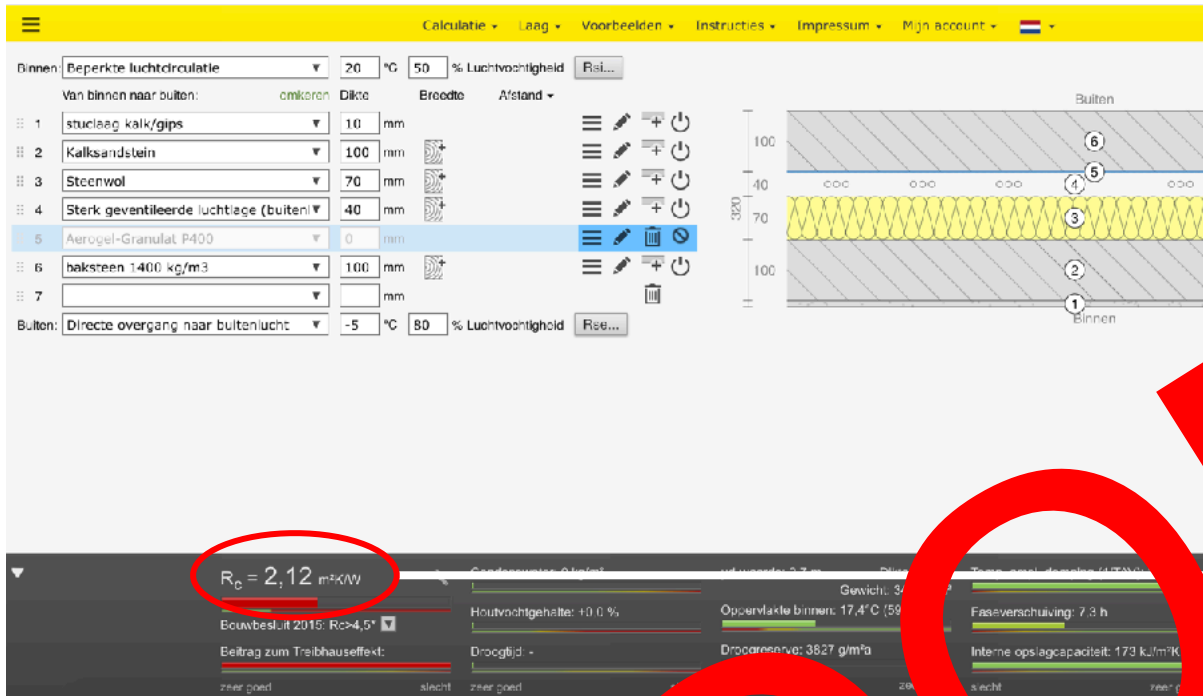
Calculatie ▾ Laag ▾ Voorbeelden ▾ Instructies ▾ Impressum ▾ Mijn account ▾

Binnen: Beperkte luchtcirculatie 20 °C 50 % Luchtvochtigheid Rsi...

Van binnen naar buiten: omkeren Dikte Breedte Afstand ▾

| | | | |
|---|---|---|---|
| 1 | stuclaag kalk/gips | 10 | mm |
| 2 | Kalksandstein | 100 | mm |
| 3 | Steenwol | 70 | mm |
| 4 | Sterk geventileerde luchtlage (buiten) | 40 | mm |
| 5 | Aerogel-Granulat P400 | 0 | mm |
| 6 | baksteen 1400 kg/m3 | 100 | mm |
| 7 | | | mm |

Buiten: Directe overgang naar buitenlucht -5 °C 80 % Luchtvochtigheid Rse...

Buiten
100
40
320
70
100
6
5
4
3
2
1
Binnen

$R_c$ = 2,12 m²K/W
Bouwbesluit 2015: Rc>4,5*
Beitrag zum Treibhauseffekt:
zeer goed slecht

Condensatie: 0 kg/m²
Houtvochtgehalte: +0,0 %
Droogtijd: -
zeer goed

sd-waarde: 3,7 m
Gewicht: 34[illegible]
Oppervlakte binnen: 17,4°C (59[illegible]
Droogreserve: 3827 g/m²a
zee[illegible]

Temp.-ampl.-demping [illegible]
Faseverschuiving: 7,3 h
Interne opslagcapaciteit: 173 kJ/m²K
slecht zeer g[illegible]